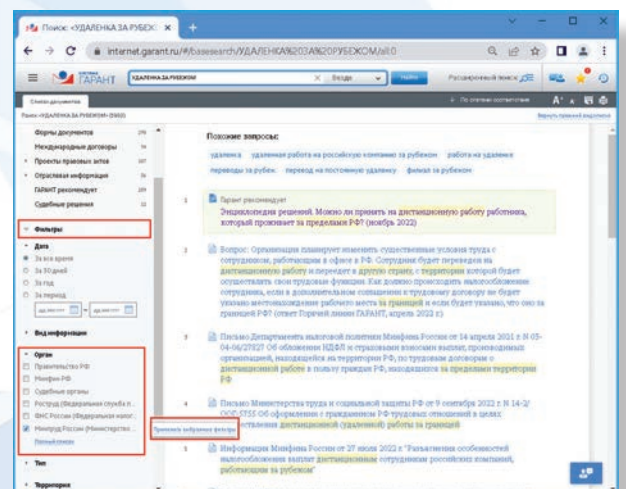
Поиск: «УДАЛЕНКА ЗА РУБЕЖ ×

internet.garant.ru/#/basesearch/УДАЛЕНКА%20ЗА%20РУБЕЖОМ/all:0

ГАРАНТ УДАЛЕНКА ЗА РУБЕЖОМ Везде Найти Расширенный поиск

Список документов

Поиск «УДАЛЕНКА ЗА РУБЕЖОМ» (3952)

По степени соответствия

Вернуть прежний выделения

Формы документов 176

Международные договоры 14

Проекты правовых актов 107

Отраслевая информация 1420

ГАРАНТ рекомендует 209

Судебные решения 22

Фильтры

Дата

За все время

За 30 дней

За год

За период

Вид информации

Орган

Правительство РФ

Минфин РФ

Судебные органы

Росстат (Федеральная служба г...

ФНС России (Федеральная налог...

Минтруд России (Министерство...

Полный список

Применить выбранные фильтры

Тип

Территория

Похожие запросы:

удаленка удаленная работа на российскую компанию за рубежом работа на удаленке переводы за рубеж перевод на постоянную удаленку филиал за рубежом

1 Гарант рекомендует
Энциклопедия решений. Можно ли принять на дистанционную работу работника, который проживает за пределами РФ? (ноябрь 2022)

2 Вопрос: Организация планирует изменить существенные условия труда с сотрудником, работающим в офисе в РФ. Сотрудник будет переведен на дистанционную работу и переедет в другую страну, с территории которой будет осуществлять свои трудовые функции. Как должно происходить изменение сотрудника, если в дополнительном соглашении к трудовому договору не будет указано местонахождение рабочего места за границей и если будет указано, что оно за границей РФ? (ответ Горячей линии ГАРАНТ, апрель 2022)

3 Письмо Департамента налоговой политики Минфина России от 14 апреля 2021 г. N 03-04-06/27827 Об обложении НДФЛ и страховыми взносами выплат, производимых организацией, находящейся на территории РФ, по трудовым договорам с дистанционной работе в пользу граждан РФ, находящихся за пределами территории РФ

4 Письмо Министерства труда и социальной защиты РФ от 9 сентября 2022 г. N 14-2/ООГ-5755 Об оформлении с гражданином РФ трудовых отношений в целях осуществления дистанционной (удаленной) работы за границей

5 Информация Минфина России от 27 июля 2022 г. "Разъяснения особенностей налогообложения выплат дистанционным сотрудникам российских компаний, работающим за рубежом"